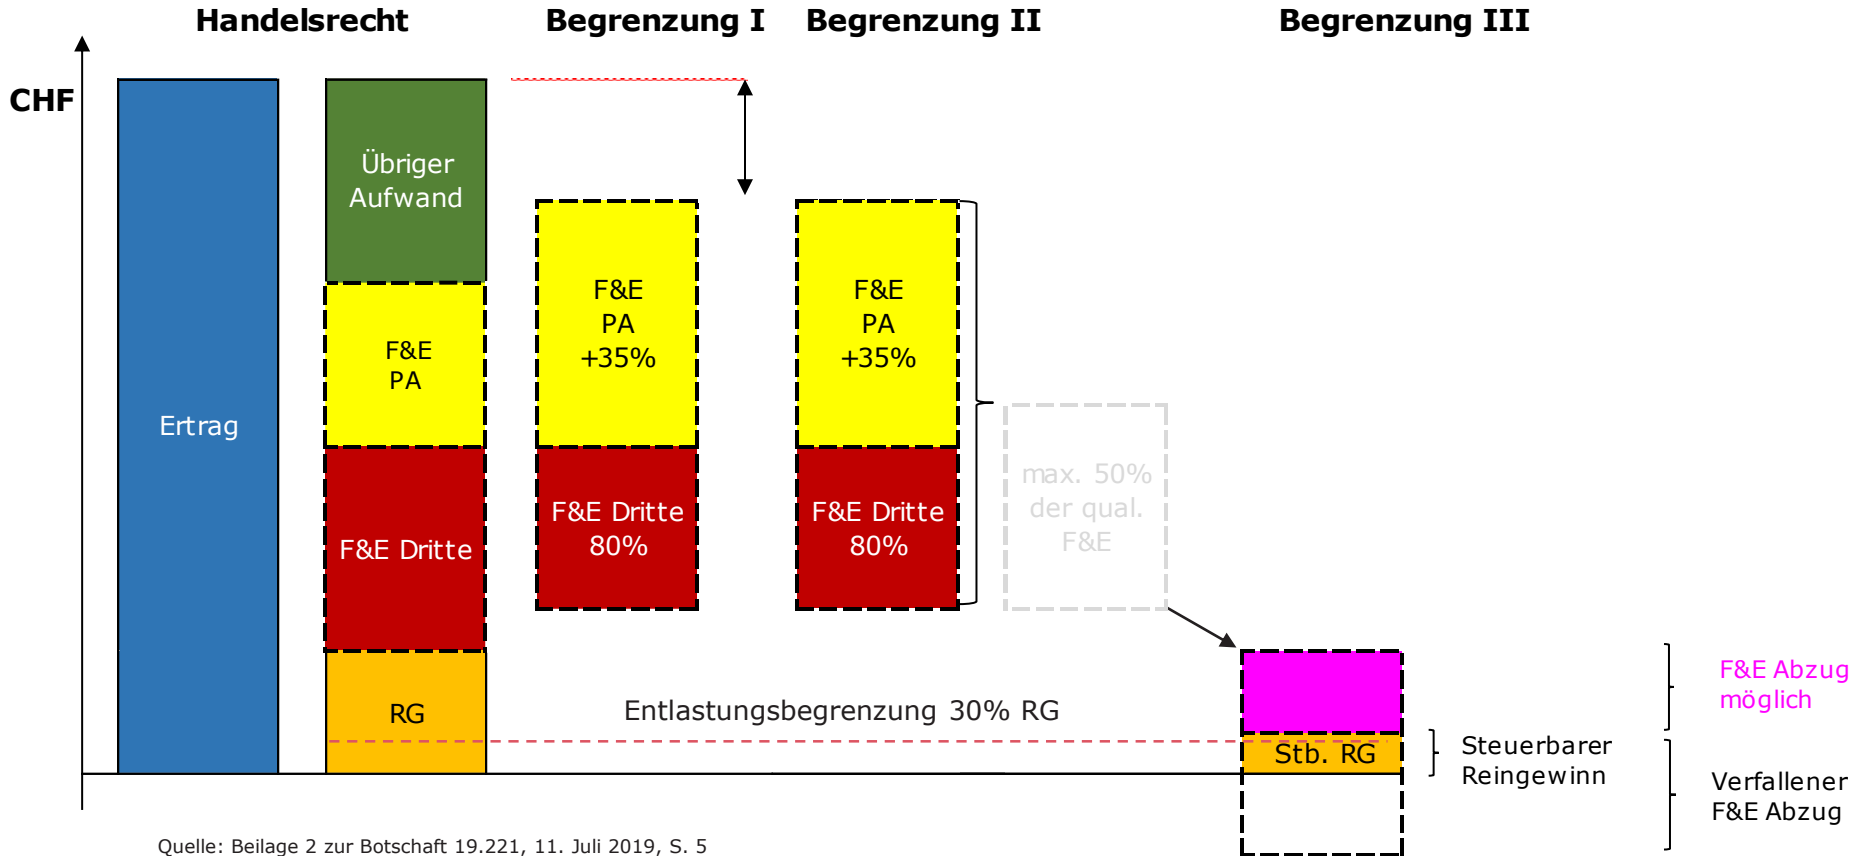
Handelsrecht
Begrenzung I
Begrenzung II
Begrenzung III

CHF

Ertrag

Übriger Aufwand

F&E PA

F&E Dritte

RG

F&E PA +35%

F&E Dritte 80%

F&E PA +35%

F&E Dritte 80%

max. 50% der qual. F&E

Entlastungsbegrenzung 30% RG

Stb. RG

F&E Abzug möglich

Steuerbarer Reingewinn

Verfallener F&E Abzug

Quelle: Beilage 2 zur Botschaft 19.221, 11. Juli 2019, S. 5